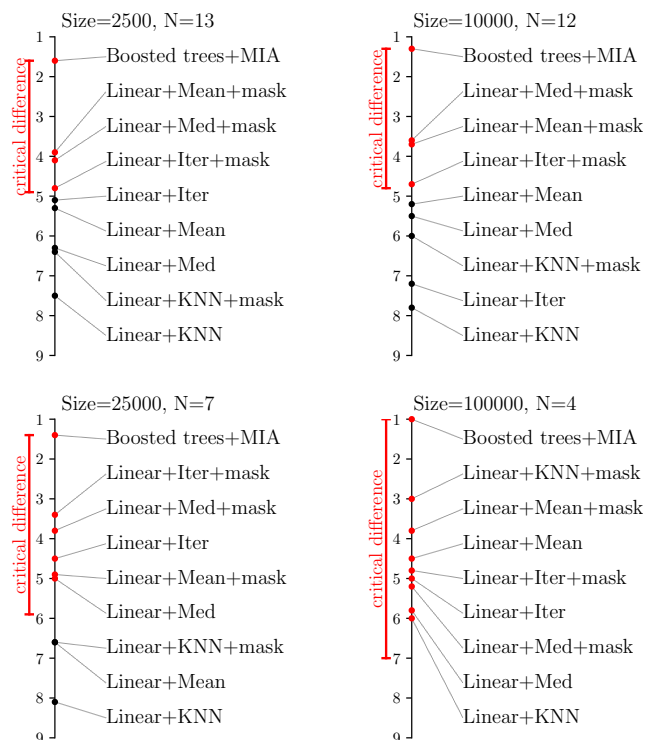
Size=2500, N=13

1 2 3 4 5 6 7 8 9

critical difference

Boosted trees+MIA
Linear+Mean+mask
Linear+Med+mask
Linear+Iter+mask
Linear+Iter
Linear+Mean
Linear+Med
Linear+KNN+mask
Linear+KNN

Size=10000, N=12

1 2 3 4 5 6 7 8 9

critical difference

Boosted trees+MIA
Linear+Med+mask
Linear+Mean+mask
Linear+Iter+mask
Linear+Mean
Linear+Med
Linear+KNN+mask
Linear+Iter
Linear+KNN

Size=25000, N=7

1 2 3 4 5 6 7 8 9

critical difference

Boosted trees+MIA
Linear+Iter+mask
Linear+Med+mask
Linear+Iter
Linear+Mean+mask
Linear+Med
Linear+KNN+mask
Linear+Mean
Linear+KNN

Size=100000, N=4

1 2 3 4 5 6 7 8 9

critical difference

Boosted trees+MIA
Linear+KNN+mask
Linear+Mean+mask
Linear+Mean
Linear+Iter+mask
Linear+Iter
Linear+Med+mask
Linear+Med
Linear+KNN